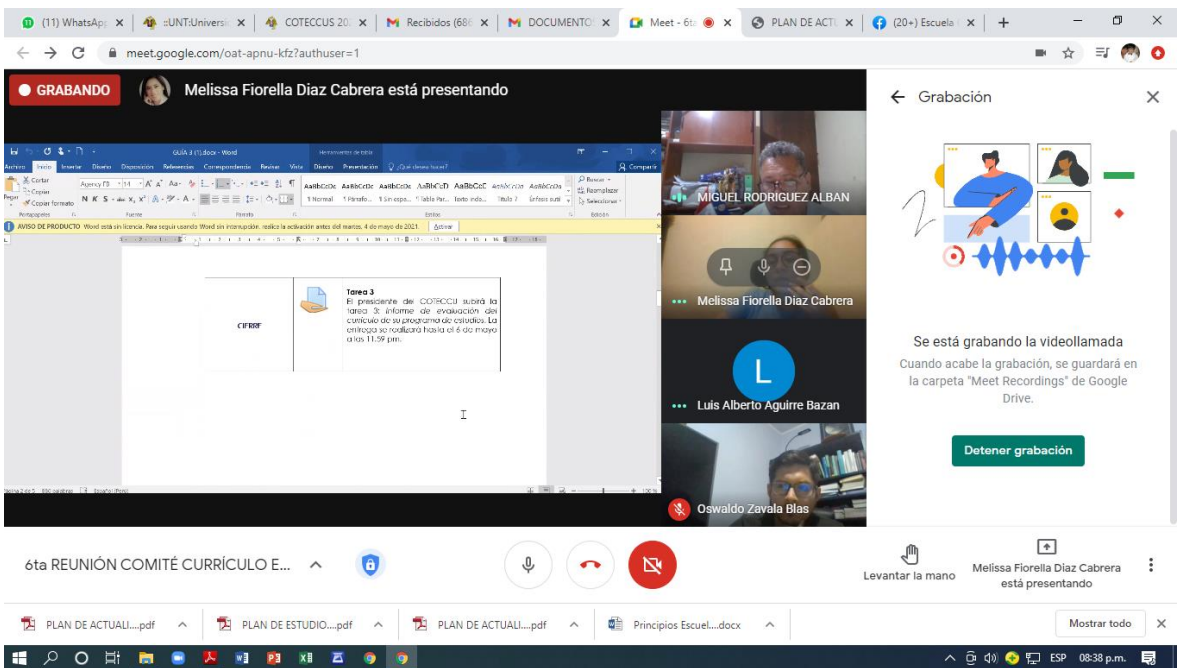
(11) WhatsApp | :UNT:Universi | COTECCUS 20 | Recibidos (686 | DOCUMENTO | Meet - 6ta | PLAN DE ACTU | (20+) Escuela | +

meet.google.com/oat-apnu-kfz?authuser=1

GRABANDO Melissa Fiorella Diaz Cabrera está presentando

GUÍA 3 (1).docx - Word

Archivo Inicio Insertar Diseño Disposición Referencias Correspondencia Revisar Vista Diseño Presentación ¿Qué desea hacer? Compartir

Cortar Copiar Copiar formato Pegar Portapapeles Agency FB 14 Fuente Párrafo AaBbCcDc 1 Normal 1 Párrafo 1 Sin espa... Tabla Par... Texto inde... Título 3 Énfasis sutil Estilos Buscar Reemplazar Seleccionar Edición

AVISO DE PRODUCTO Word está sin licencia. Para seguir usando Word sin interrupción, realice la activación antes del martes, 4 de mayo de 2021. Activar

CIFRRF

Tarea 3
El presidente del COTECCU subirá la tarea 3: informe de evaluación del currículo de su programa de estudios. La entrega se realizará hasta el 6 de mayo a las 11.59 pm.

MIGUEL RODRIGUEZ ALBAN

Melissa Fiorella Diaz Cabrera

L

Luis Alberto Aguirre Bazan

Oswaldo Zavala Blas

Grabación

Se está grabando la videollamada

Cuando acabe la grabación, se guardará en la carpeta "Meet Recordings" de Google Drive.

Detener grabación

6ta REUNIÓN COMITÉ CURRÍCULO E...

Levantar la mano

Melissa Fiorella Diaz Cabrera está presentando

PLAN DE ACTUALI....pdf | PLAN DE ESTUDIO....pdf | PLAN DE ACTUALI....pdf | Principios Escuel....docx | Mostrar todo

ESP 08:38 p.m.